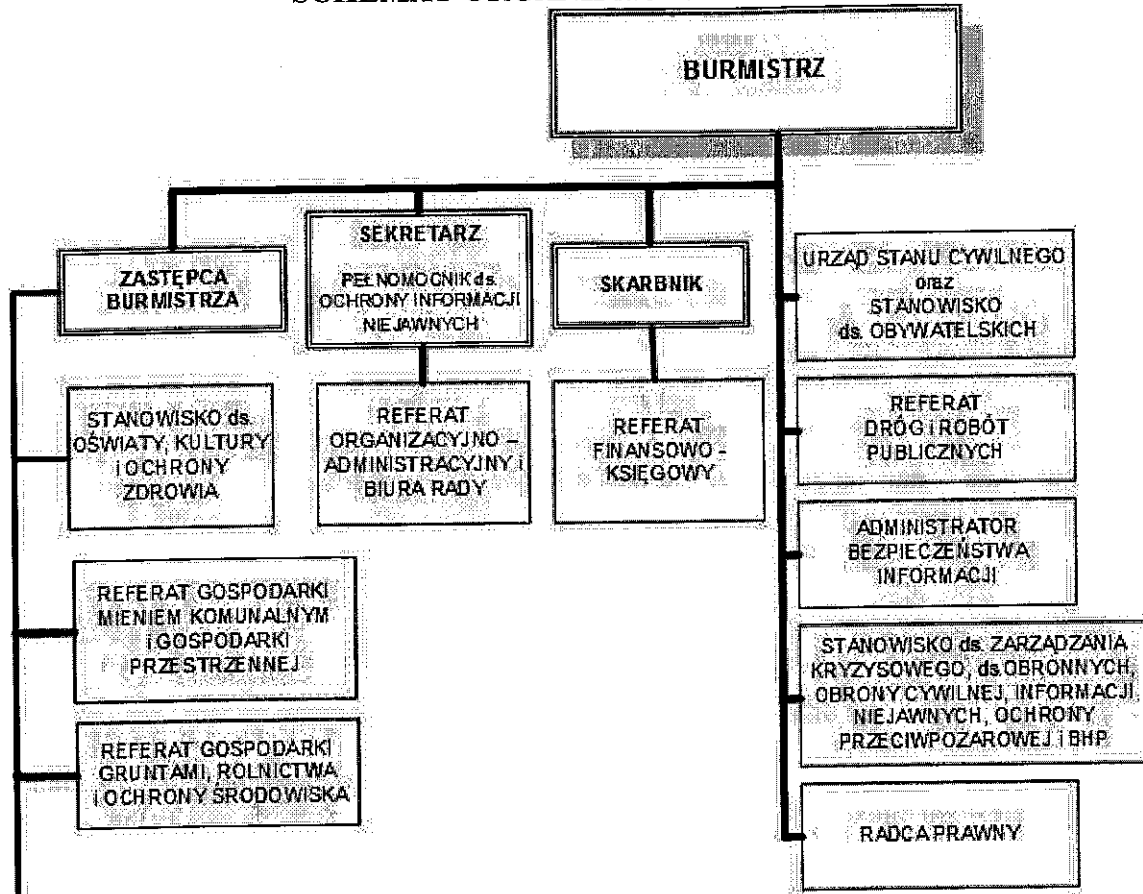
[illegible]

BURMISTRZ

ZASTĘPCA BURMISTRZA

SEKRETARZ

PEŁNOMOCNIK ds. OCHRONY INFORMACJI NIEJAWNYCH

SKARBNIK

URZĄD STANU CYWILNEGO oraz STANOWISKO ds. OBYWATELSKICH

STANOWISKO ds. OŚWIATY, KULTURY i OCHRONY ZDROWIA

REFERAT ORGANIZACYJNO – ADMINISTRACYJNY i BIURA RADY

REFERAT FINANSOWO - KSIĘGOWY

REFERAT DRÓG i ROBÓT PUBLICZNYCH

ADMINISTRATOR BEZPIECZEŃSTWA INFORMACJI

REFERAT GOSPODARKI MIENIEM KOMUNALNYM i GOSPODARKI PRZESTRZENNEJ

STANOWISKO ds. ZARZĄDZANIA KRYZYSOWEGO, ds.OBRONNYCH, OBRONY CYWILNEJ, INFORMACJI NIEJAWNYCH, OCHRONY PRZECIWPOŻAROWEJ i BHP

REFERAT GOSPODARKI GRUNTAMI, ROLNICTWA i OCHRONY ŚRODOWISKA

RADCA PRAWNY